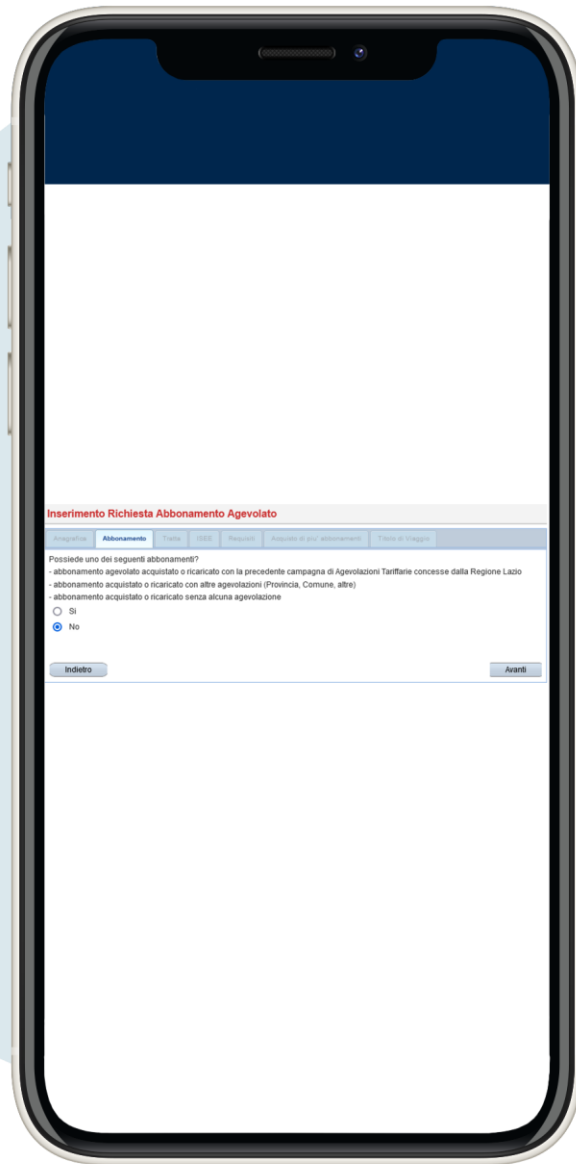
Inserimento Richiesta Abbonamento Agevolato

Anagrafica | Abbonamento | Tratta | ISEE | Requisiti | Acquisto di piu' abbonamenti | Titolo di Viaggio

Possiede uno dei seguenti abbonamenti?
- abbonamento agevolato acquistato o ricaricato con la precedente campagna di Agevolazioni Tariffarie concesse dalla Regione Lazio
- abbonamento acquistato o ricaricato con altre agevolazioni (Provincia, Comune, altre)
- abbonamento acquistato o ricaricato senza alcuna agevolazione

Si
No

Indietro
Avanti